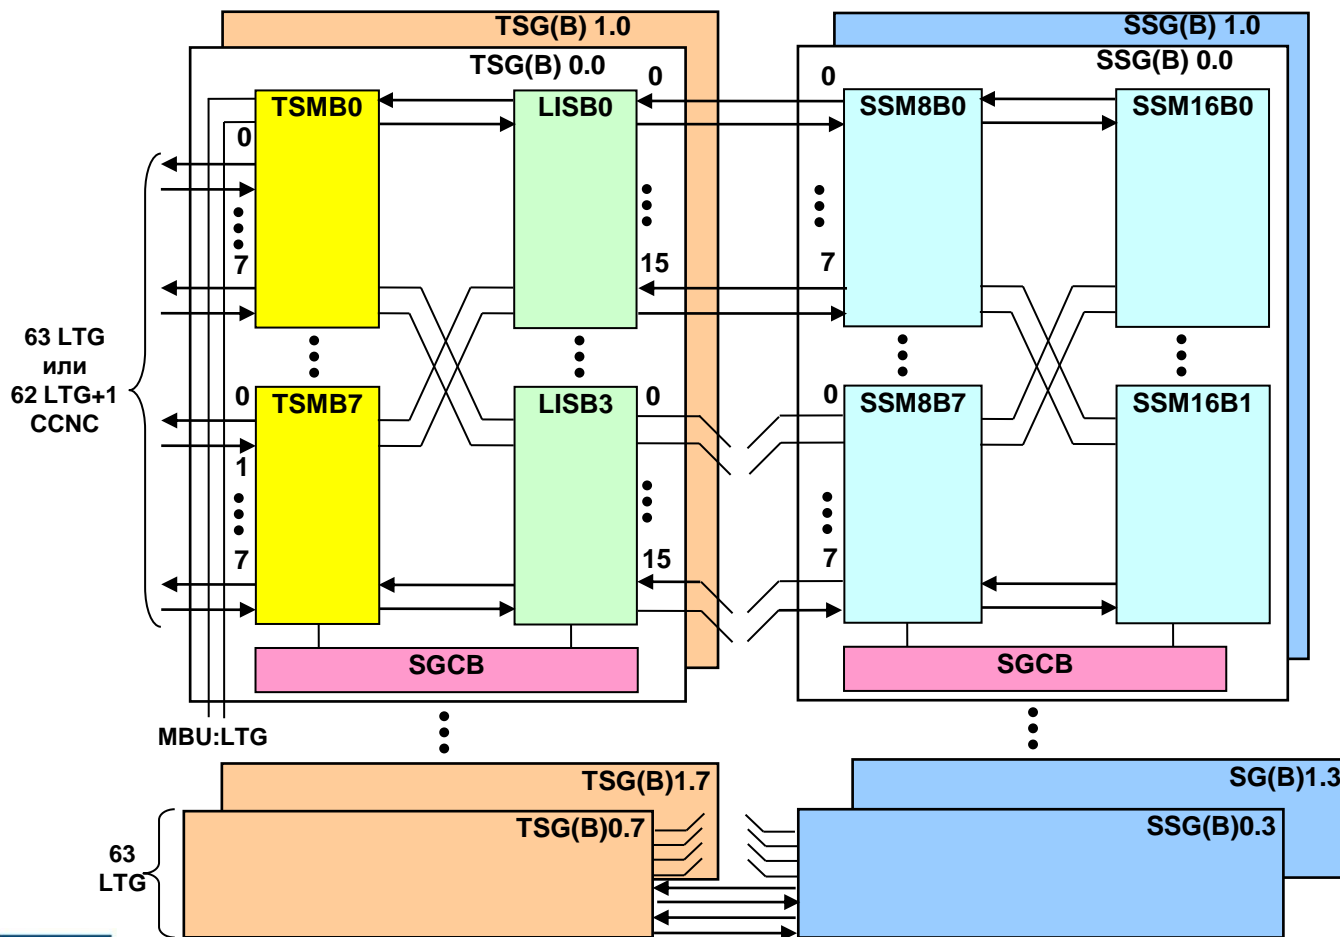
TSG(B) 1.0
TSG(B) 0.0
SSG(B) 1.0
SSG(B) 0.0
TSMB0
LISB0
SSM8B0
SSM16B0
0
0
0
7
15
7
63 LTG или 62 LTG+1 CCNC
0
TSMB7
LISB3
0
0
SSM8B7
SSM16B1
1
7
15
7
SGCB
SGCB
MBU:LTG
TSG(B)1.7
SG(B)1.3
TSG(B)0.7
SSG(B)0.3
63 LTG